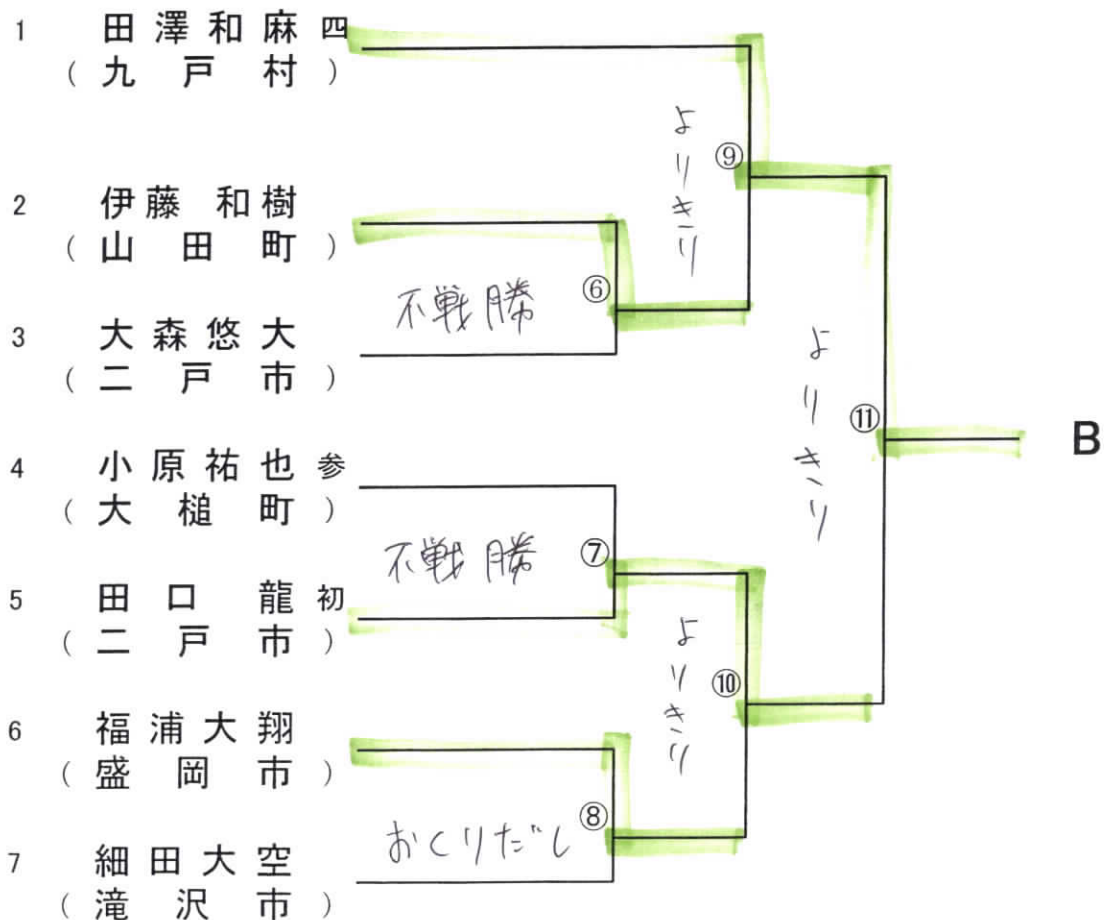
1 田澤和麻 四
（九戸村）

2 伊藤 和樹
（山田町）

3 大森悠大
（二戸市）

4 小原祐也 参
（大槌町）

5 田口 龍 初
（二戸市）

6 福浦大翔
（盛岡市）

7 細田大空
（滝沢市）

不戦勝 ⑥
不戦勝 ⑦
おくりだし ⑧
よりきり ⑨
よりきり ⑩
よりきり ⑪

B